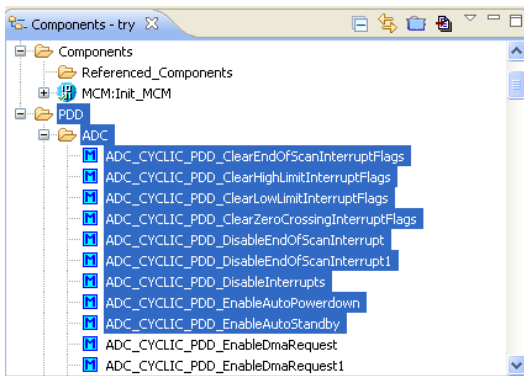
Components - try

Components
Referenced_Components
MCM:Init_MCM
PDD
ADC
ADC_CYCLIC_PDD_ClearEndOfScanInterruptFlags
ADC_CYCLIC_PDD_ClearHighLimitInterruptFlags
ADC_CYCLIC_PDD_ClearLowLimitInterruptFlags
ADC_CYCLIC_PDD_ClearZeroCrossingInterruptFlags
ADC_CYCLIC_PDD_DisableEndOfScanInterrupt
ADC_CYCLIC_PDD_DisableEndOfScanInterrupt1
ADC_CYCLIC_PDD_DisableInterrupts
ADC_CYCLIC_PDD_EnableAutoPowerdown
ADC_CYCLIC_PDD_EnableAutoStandby
ADC_CYCLIC_PDD_EnableDmaRequest
ADC_CYCLIC_PDD_EnableDmaRequest1